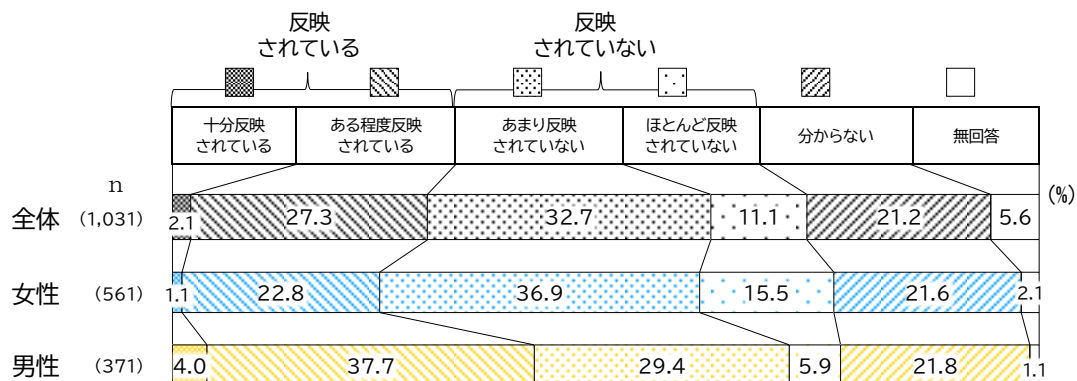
反映
されている

反映
されていない

| 十分反映されている | ある程度反映されている | あまり反映されていない | ほとんど反映されていない | 分からない | 無回答 |
|---|---|---|---|---|---|

n

(%)

| | n | 十分反映されている | ある程度反映されている | あまり反映されていない | ほとんど反映されていない | 分からない | 無回答 |
|---|---|---|---|---|---|---|---|
| 全体 | (1,031) | 2.1 | 27.3 | 32.7 | 11.1 | 21.2 | 5.6 |
| 女性 | (561) | 1.1 | 22.8 | 36.9 | 15.5 | 21.6 | 2.1 |
| 男性 | (371) | 4.0 | 37.7 | 29.4 | 5.9 | 21.8 | 1.1 |